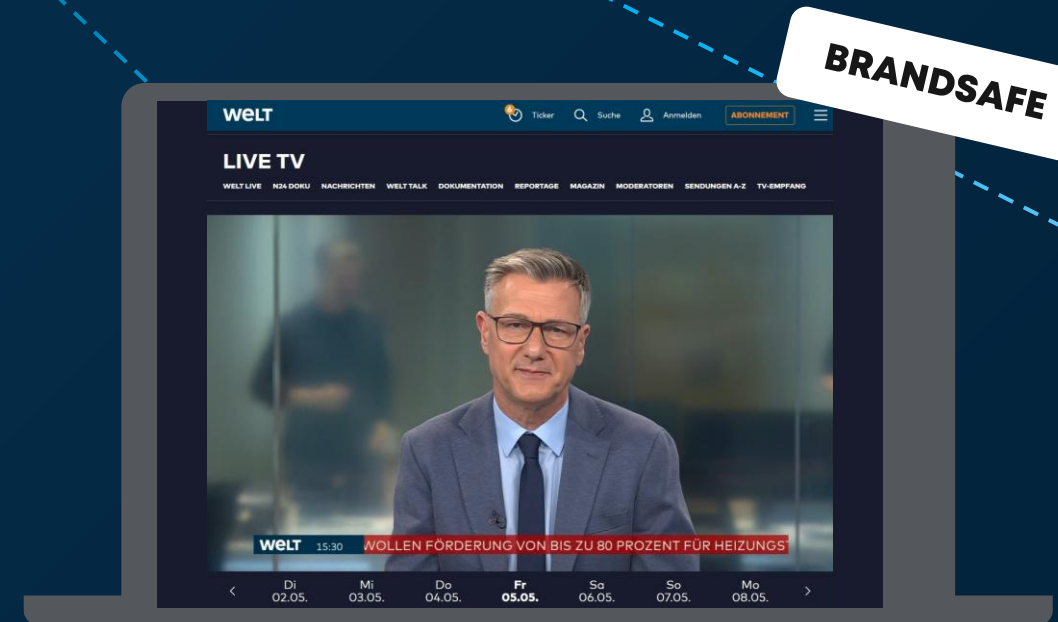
BRANDSAFE

WELT Ticker Suche Anmelden ABONNEMENT

LIVE TV

WELT LIVE N24 DOKU NACHRICHTEN WELT TALK DOKUMENTATION REPORTAGE MAGAZIN MODERATOREN SENDUNGEN A-Z TV-EMPFANG

WELT 15:30 WOLLEN FÖRDERUNG VON BIS ZU 80 PROZENT FÜR HEIZUNGS

‹ Di 02.05. Mi 03.05. Do 04.05. Fr 05.05. Sa 06.05. So 07.05. Mo 08.05. ›